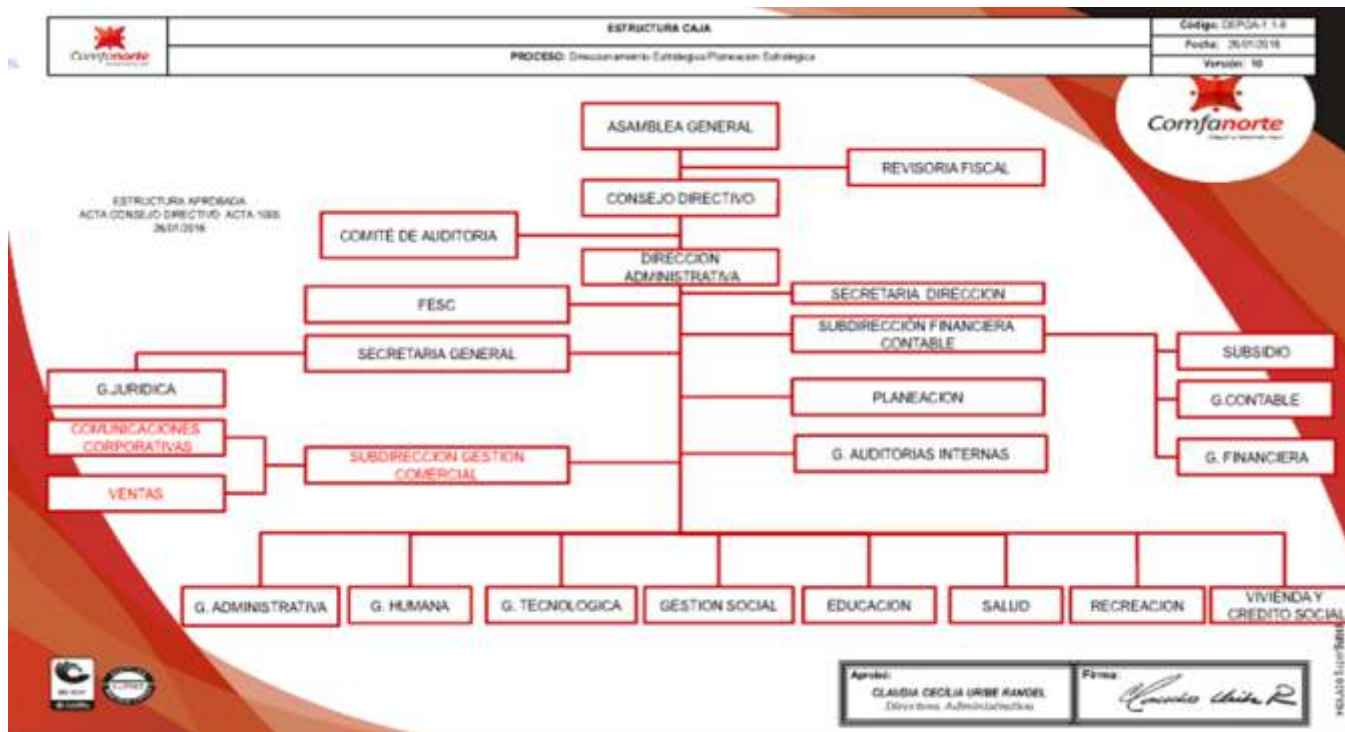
Comfanorte

ESTRUCTURA CAJA

PROCESO: Direccionamiento Estratégico/Planeacion Estratégica

Código: DEPOA-1.1-8
Fecha: 26/01/2016
Versión: 10

Comfanorte

ESTRUCTURA APROBADA
ACTA CONSEJO DIRECTIVO ACTA 1005
26/01/2016

ASAMBLEA GENERAL

REVISORIA FISCAL

CONSEJO DIRECTIVO

COMITÉ DE AUDITORIA

DIRECCION ADMINISTRATIVA

FESC

SECRETARIA DIRECCION

SECRETARIA GENERAL

SUBDIRECCIÓN FINANCIERA CONTABLE

SUBSIDIO

G.JURIDICA

PLANEACION

G.CONTABLE

COMUNICACIONES CORPORATIVAS

SUBDIRECCION GESTION COMERCIAL

G. AUDITORIAS INTERNAS

G. FINANCIERA

VENTAS

G. ADMINISTRATIVA

G. HUMANA

G. TECNOLOGICA

GESTION SOCIAL

EDUCACION

SALUD

RECREACION

VIVIENDA Y CREDITO SOCIAL

Aprobó:
CLAUDIA CECILIA URIBE RANGEL
Directora Administrativa

Firma:
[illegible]